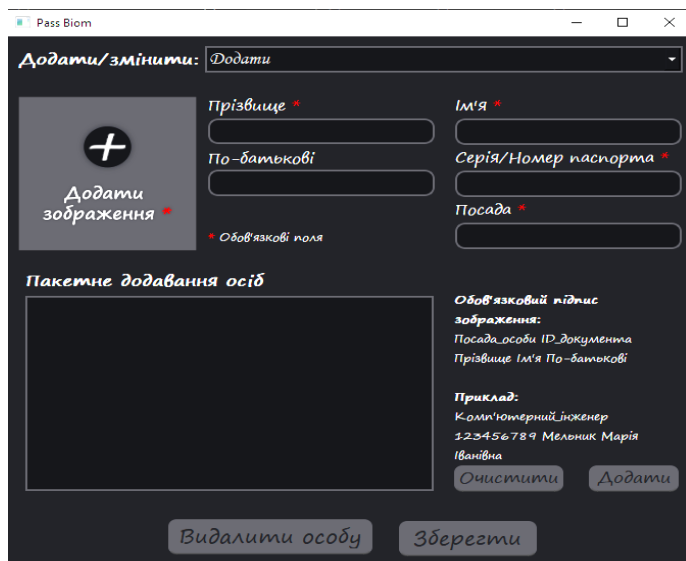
Pass Biom

Додати/змінити: Додати

Додати зображення *

Прізвище *

Ім'я *

По-батькові

Серія/Номер паспорта *

Посада *

* Обов'язкові поля

Пакетне додавання осіб

Обов'язковий підпис зображення:
Посада_особи ID_документа Прізвище Ім'я По-батькові

Приклад:
Комп'ютерний_інженер 123456789 Мельник Марія Іванівна

Очистити

Додати

Видалити особу

Зберегти